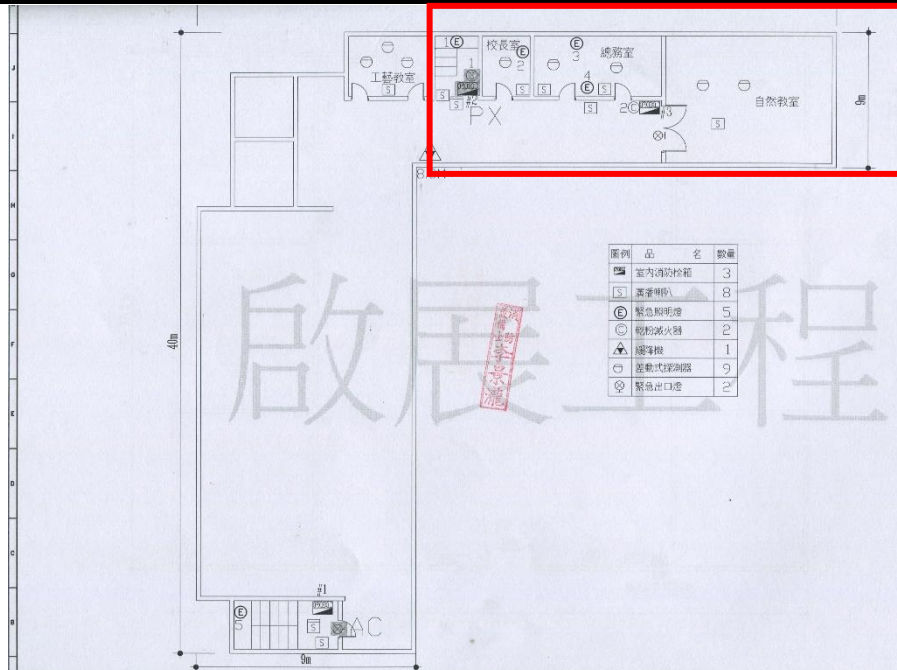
工藝教室
校長室
總務室
自然教室
1
2
3
4
#2
#3
2C
PX
9m
40m
8
#1
5
AC

| 圖例 | 品 名 | 數量 |
|---|---|---|
| | 室內消防栓箱 | 3 |
| S | 警報喇叭 | 8 |
| E | 緊急照明燈 | 5 |
| C | 乾粉滅火器 | 2 |
| | 緩降機 | 1 |
| | 差動式探測器 | 9 |
| | 緊急出口燈 | 2 |

啟展工程
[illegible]